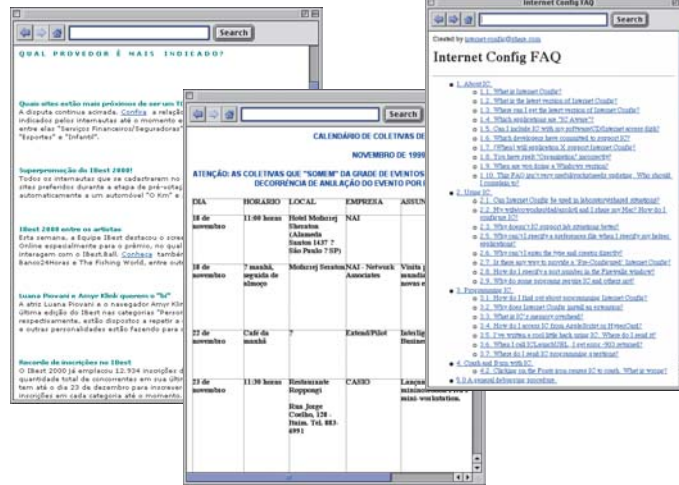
Search

QUAL PROVEDOR É MAIS INDICADO?

Quais sites estão mais próximos de ser um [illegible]
A disputa continua acirrada. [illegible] a relação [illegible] indicados pelos internautas até o momento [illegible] entre elas "Serviços Financeiros/Seguradoras" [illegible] "Esportes" e "Infantil".

Superpromoção do IBest 2000!
Todos os internautas que se cadastrarem no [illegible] sites preferidos durante a etapa de pré-votação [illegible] automaticamente a um automóvel "O Km" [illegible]

IBest 2000 entre os artistas
Esta semana, a Equipe IBest destacou o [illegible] Online especialmente para o prêmio, no qual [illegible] interagem com o IBest.Ball. Conheça também Banco24Horas e The Fishing World, entre outros.

Luana Piovani e Amyr Klink querem o "id"
A atriz Luana Piovani e o navegador Amyr Klink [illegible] última edição do IBest nas categorias "Person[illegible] respectivamente, estão dispostos a repetir a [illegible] e outras personalidades estão fazendo para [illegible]

Recorde de inscrições no IBest
O IBest 2000 já emplacou 12.934 inscrições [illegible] quantidade total de concorrentes em sua última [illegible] tem até o dia 23 de dezembro para inscrever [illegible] inscrições em cada categoria até o momento.

Search

CALENDÁRIO DE COLETIVAS DE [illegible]

NOVEMBRO DE 1999

ATENÇÃO: AS COLETIVAS QUE "SOMEM" DA GRADE DE EVENTOS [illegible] DECORRÊNCIA DE ANULAÇÃO DO EVENTO POR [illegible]

| DIA | HORÁRIO | LOCAL | EMPRESA | ASSUN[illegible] |
|---|---|---|---|---|
| 18 de novembro | 11:00 horas | Hotel Mofarrej Sheraton (Alameda Santos 1437 ? São Paulo ? SP) | NAI | |
| 18 de novembro | 7 manhã, seguido de almoço | Mofarrej Sheraton | NAI - Network Associates | Visita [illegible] novas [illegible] |
| 22 de novembro | Café da manhã | ? | Extend/Pilot | Intelig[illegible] Busine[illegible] |
| 23 de novembro | 11:30 horas | Restaurante Roppongi Rua Jorge Coelho, 128 - Itaim. Tel. 883-6991 | CASIO | Lança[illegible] mini-workstation. |

Internet Config FAQ

Search

Created by internet-config@share.com

Internet Config FAQ

1. About IC
1.1. What is Internet Config?
1.2. What is the latest version of Internet Config?
1.3. Where can I get the latest version of Internet Config?
1.4. Which applications use "IC Aware"?
1.5. Can I include IC with my software/CD/Internet access disk?
1.6. Which developers have committed to support IC?
1.7. (When) will application X support Internet Config?
1.8. You have spelt "Organisation" incorrectly!
1.9. When are you doing a Windows version?
1.10. This FAQ isn't very useful/uncluttered/up-to-date. What should I complain to?
2. Using IC
2.1. Can Internet Config be used in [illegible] situations?
2.2. My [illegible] and I share my Mac? How do I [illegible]
2.3. Why doesn't IC support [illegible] helper?
2.4. Why can't I specify a preference file when I specify my helper applications?
2.5. Why can't I enter the type and creator directly?
2.6. Is there any way to provide a "Pre-Configured" Internet Config?
2.7. How do I specify a port number in the Firewalls window?
2.8. Why do some programs ignore IC and others not?
3. Programming IC
3.1. How do I find out about programming Internet Config?
3.2. Why does Internet Config install an extension?
3.3. What is IC's memory overhead?
3.4. How do I access IC from AppleScript or HyperCard?
3.5. I'm writing a tool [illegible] How do I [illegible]
3.6. When I call ICLaunchURL I get error -963 returned?
3.7. Where do I send IC programming questions?
4. Crash and Burn with IC
4.2. Clicking on the Front icon causes IC to crash. What is wrong?
5. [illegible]